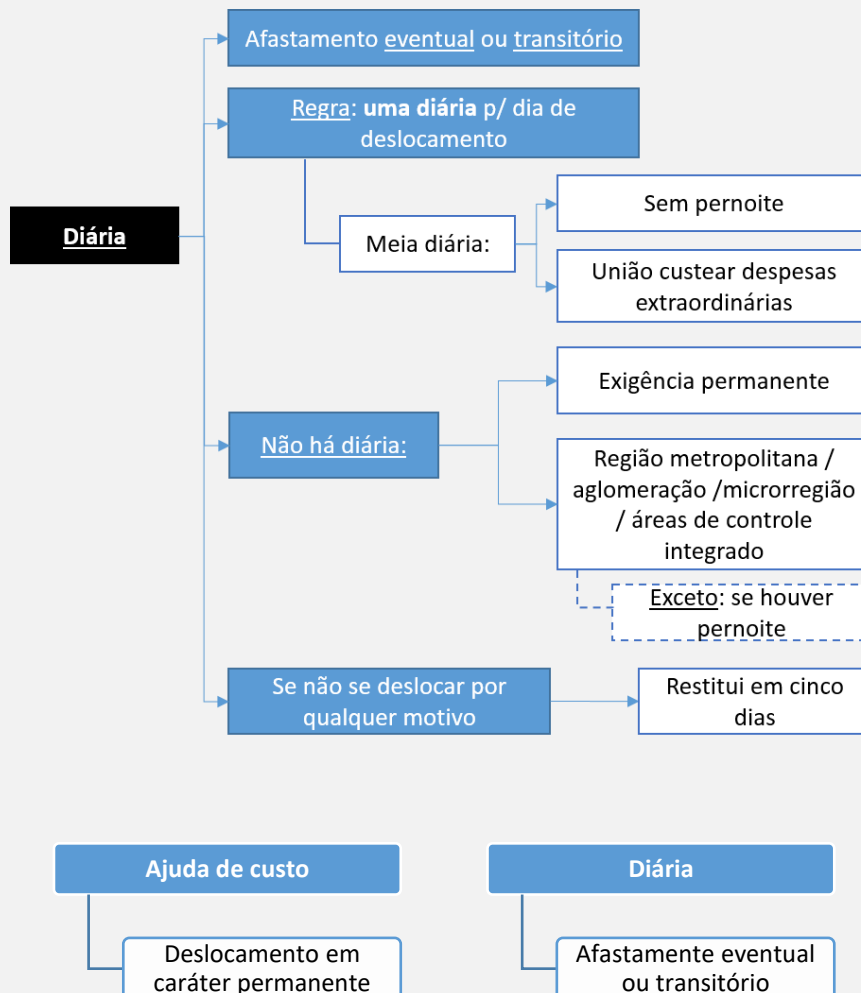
Diária

Afastamento eventual ou transitório

Regra: uma diária p/ dia de deslocamento

Meia diária:

Sem pernoite

União custear despesas extraordinárias

Não há diária:

Exigência permanente

Região metropolitana / aglomeração /microrregião / áreas de controle integrado

Exceto: se houver pernoite

Se não se deslocar por qualquer motivo

Restitui em cinco dias

Ajuda de custo

Deslocamento em caráter permanente

Diária

Afastamente eventual ou transitório